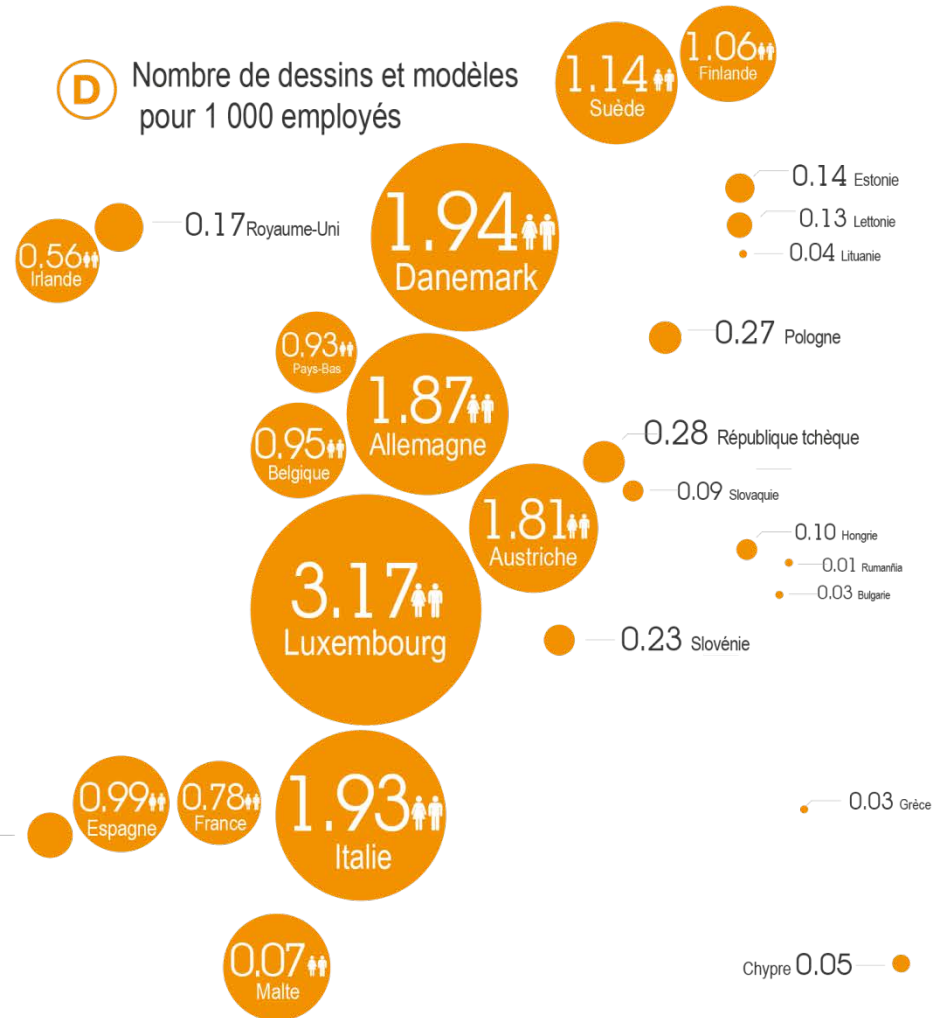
D Nombre de dessins et modèles pour 1 000 employés

1.14 Suède
1.06 Finlande
0.14 Estonie
0.13 Lettonie
0.04 Lituanie
0.17 Royaume-Uni
0.56 Irlande
1.94 Danemark
0.27 Pologne
0.93 Pays-Bas
1.87 Allemagne
0.95 Belgique
0.28 République tchèque
0.09 Slovaquie
1.81 Austriche
0.10 Hongrie
0.01 Rumanñia
0.03 Bulgarie
3.17 Luxembourg
0.23 Slovénie
0.99 Espagne
0.78 France
1.93 Italie
0.03 Grèce
0.07 Malte
Chypre 0.05